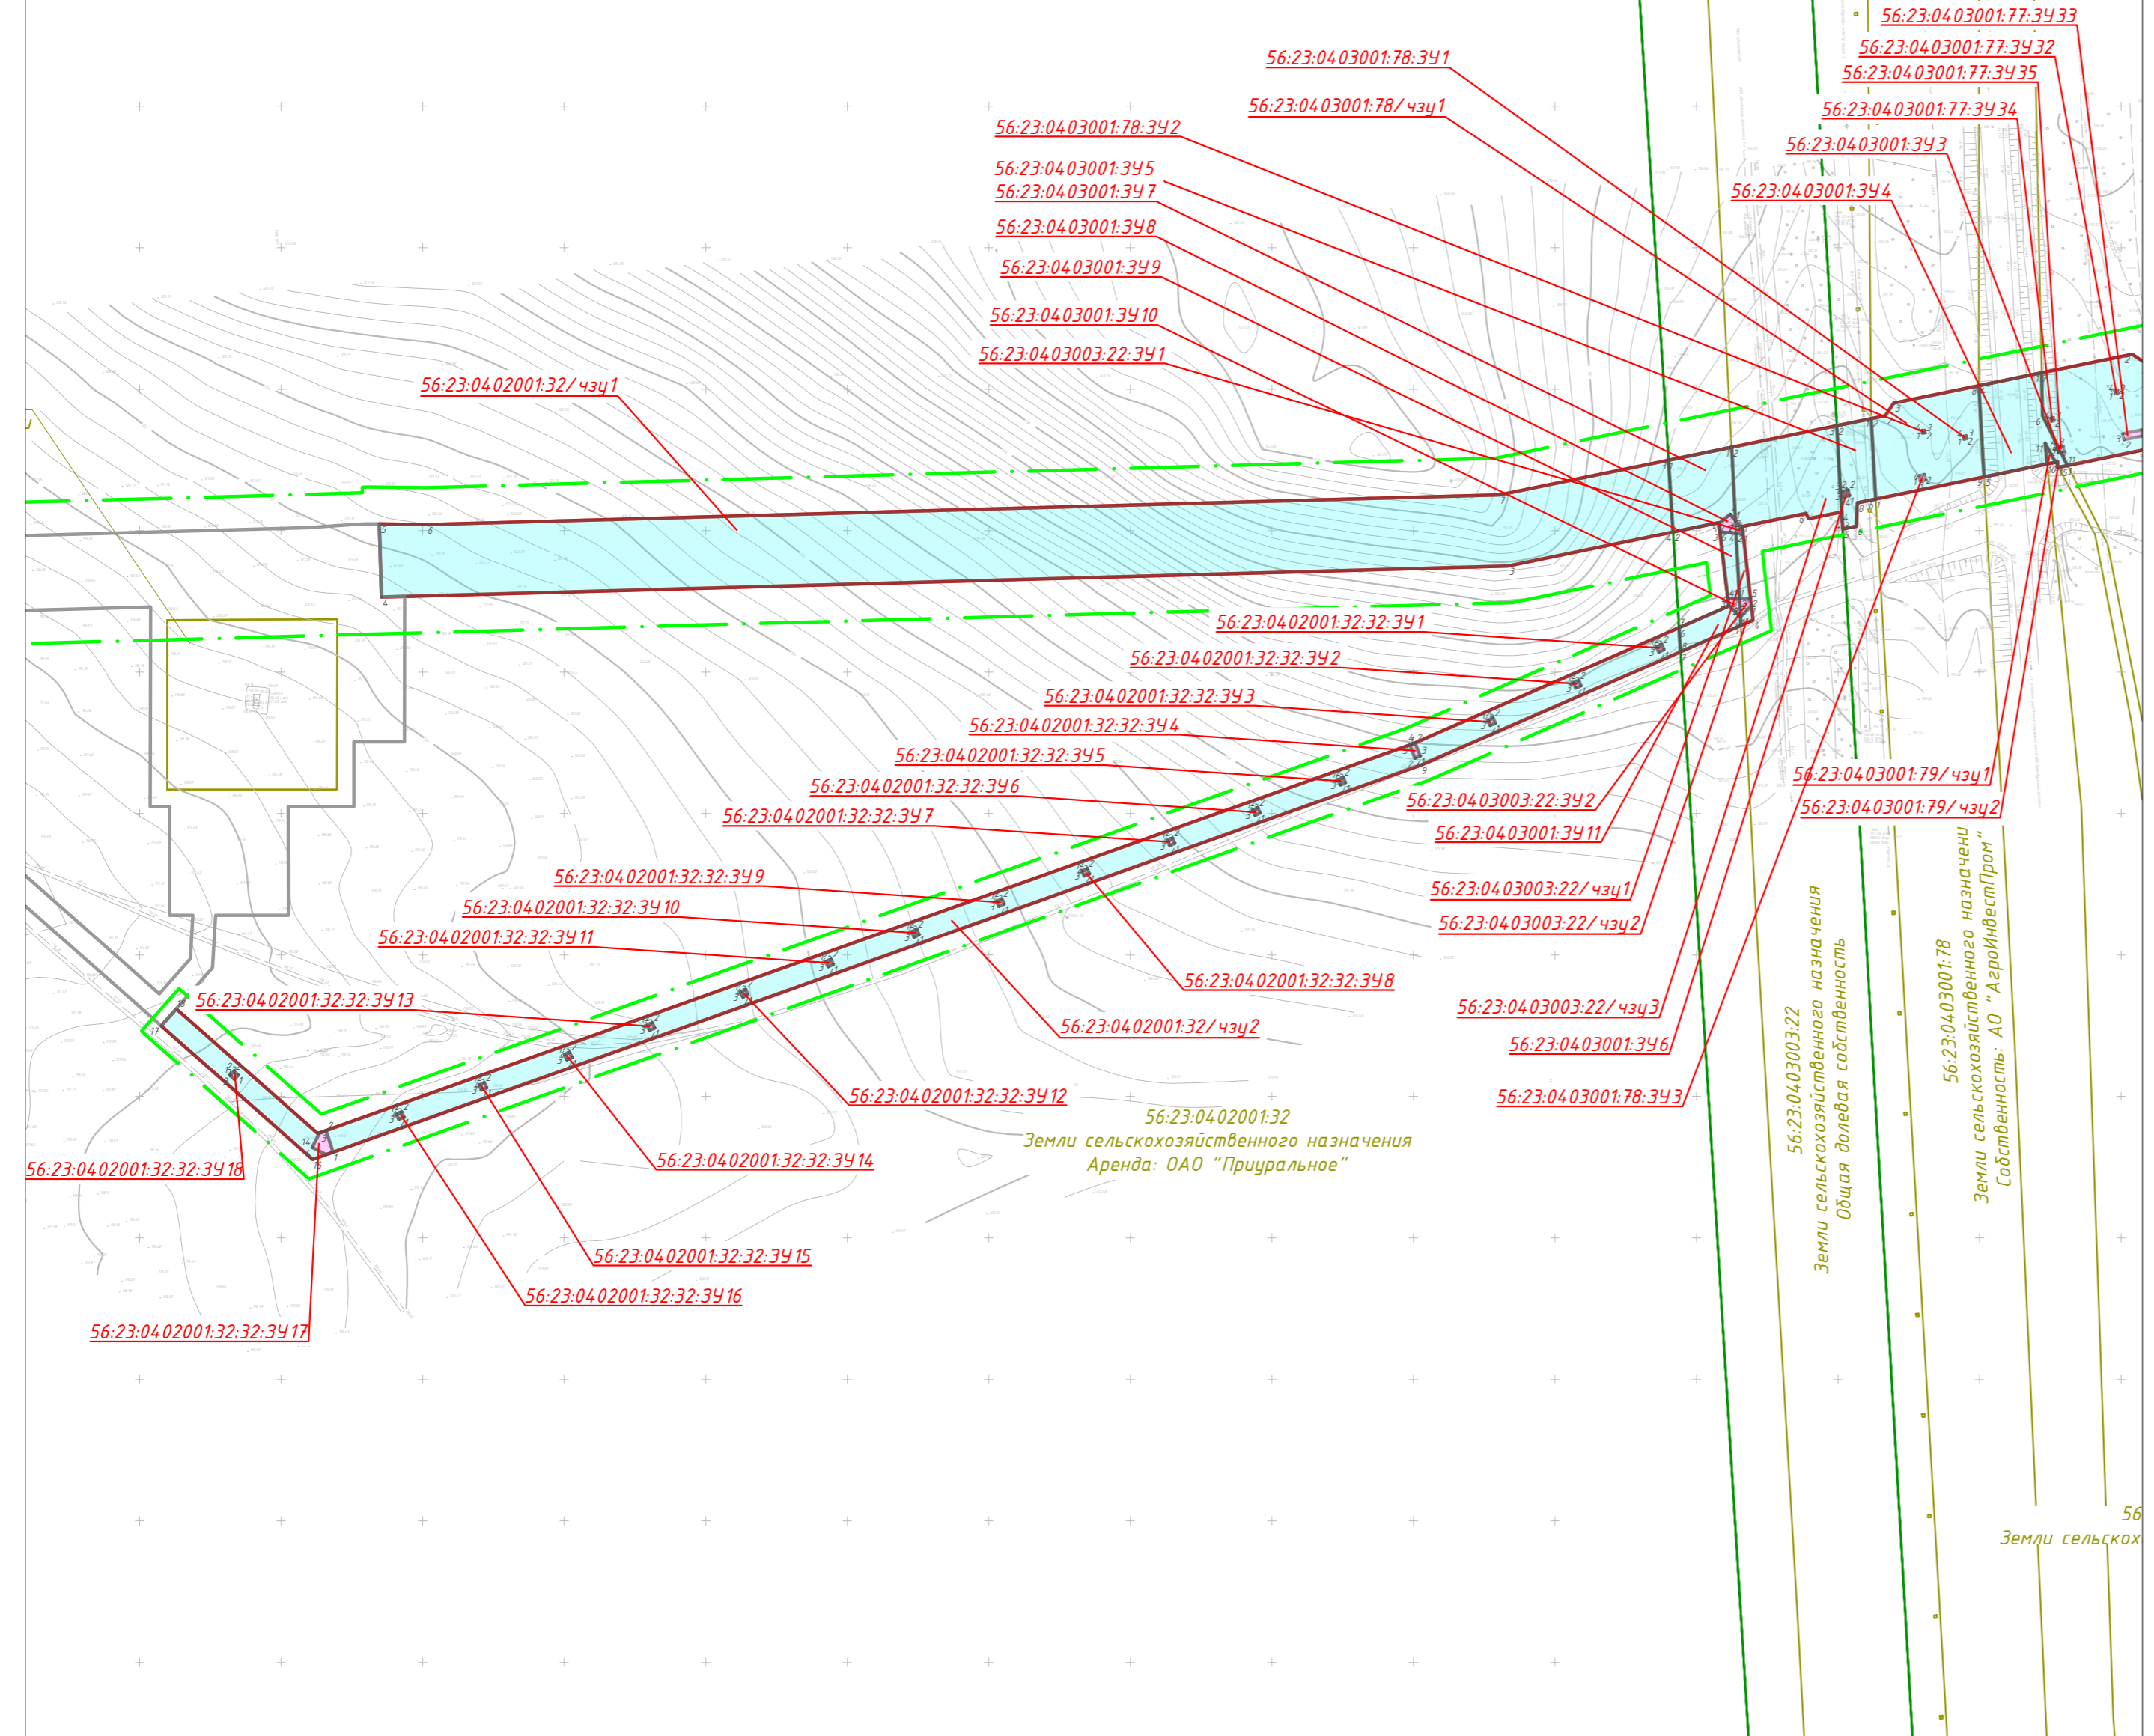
56:23:0403001:77:ЗУ33
56:23:0403001:78:ЗУ1
56:23:0403001:77:ЗУ32
56:23:0403001:77:ЗУ35
56:23:0403001:78/чзу1
56:23:0403001:77:ЗУ34
56:23:0403001:78:ЗУ2
56:23:0403001:ЗУ3
56:23:0403001:ЗУ5
56:23:0403001:ЗУ7
56:23:0403001:ЗУ4
56:23:0403001:ЗУ8
56:23:0403001:ЗУ9
56:23:0403001:ЗУ10
56:23:0403003:22:ЗУ1
56:23:0402001:32/чзу1
56:23:0402001:32:32:ЗУ1
56:23:0402001:32:32:ЗУ2
56:23:0402001:32:32:ЗУ3
56:23:0402001:32:32:ЗУ4
56:23:0402001:32:32:ЗУ5
56:23:0403001:79/чзу1
56:23:0402001:32:32:ЗУ6
56:23:0403003:22:ЗУ2
56:23:0403001:79/чзу2
56:23:0402001:32:32:ЗУ7
56:23:0403001:ЗУ11
56:23:0402001:32:32:ЗУ9
56:23:0403003:22/чзу1
56:23:0402001:32:32:ЗУ10
56:23:0403003:22/чзу2
56:23:0402001:32:32:ЗУ11
56:23:0402001:32:32:ЗУ8
56:23:0402001:32:32:ЗУ13
56:23:0403003:22/чзу3
56:23:0402001:32/чзу2
56:23:0403001:ЗУ6
56:23:0402001:32:32:ЗУ12
56:23:0403001:78:ЗУ3
56:23:0402001:32
Земли сельскохозяйственного назначения
Аренда: ОАО "Приуральное"
56:23:0402001:32:32:ЗУ14
56:23:0402001:32:32:ЗУ18
56:23:0402001:32:32:ЗУ15
56:23:0402001:32:32:ЗУ16
56:23:0402001:32:32:ЗУ17
56:23:0403003:22
Земли сельскохозяйственного назначения
Общая долевая собственность
56:23:0403001:78
Земли сельскохозяйственного назначени
Собственность: АО "АгроИнвестПром"
56
Земли сельскох